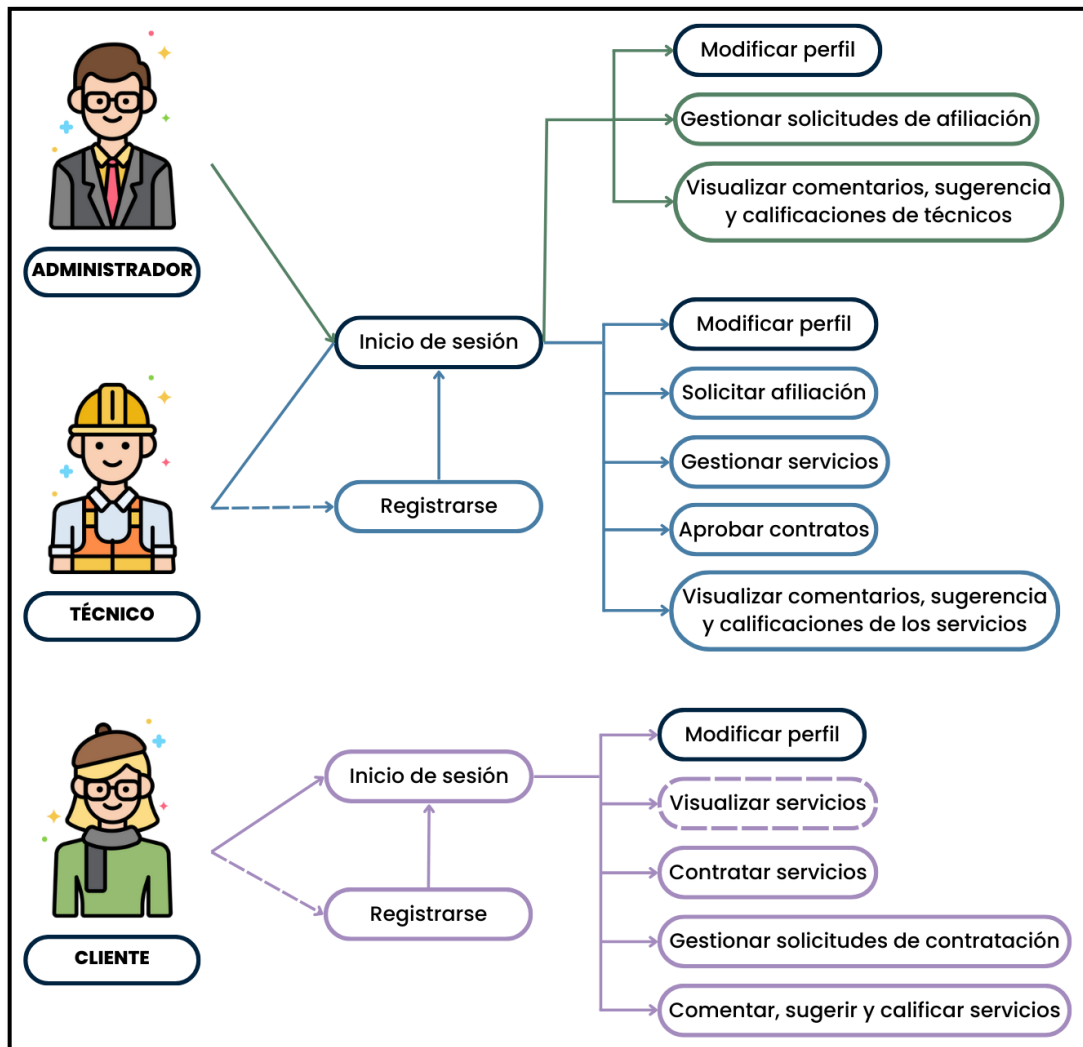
ADMINISTRADOR

TÉCNICO

Inicio de sesión

Registrarse

Modificar perfil

Gestionar solicitudes de afiliación

Visualizar comentarios, sugerencia y calificaciones de técnicos

Modificar perfil

Solicitar afiliación

Gestionar servicios

Aprobar contratos

Visualizar comentarios, sugerencia y calificaciones de los servicios

CLIENTE

Inicio de sesión

Registrarse

Modificar perfil

Visualizar servicios

Contratar servicios

Gestionar solicitudes de contratación

Comentar, sugerir y calificar servicios